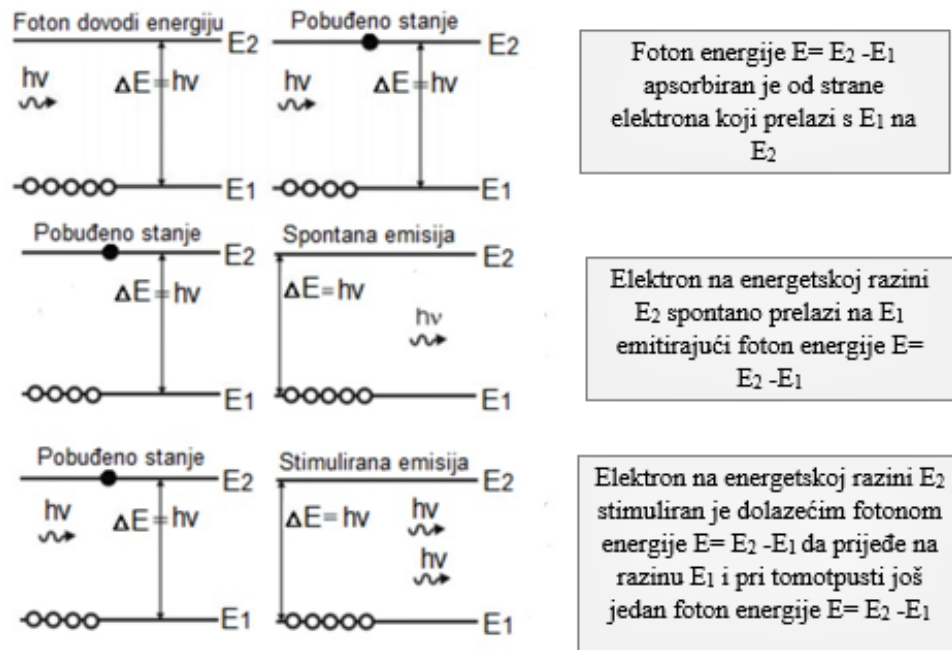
Foton dovodi energiju
$E_2$
hv
$\Delta E = hv$
$E_1$

Pobuđeno stanje
$E_2$
hv
$\Delta E = hv$
$E_1$

Foton energije E= $E_2$ -$E_1$ apsorbiran je od strane elektrona koji prelazi s $E_1$ na $E_2$

Pobuđeno stanje
$E_2$
$\Delta E = hv$
$E_1$

Spontana emisija
$E_2$
$\Delta E = hv$
hν
$E_1$

Elektron na energetskoj razini $E_2$ spontano prelazi na $E_1$ emitirajući foton energije E= $E_2$ -$E_1$

Pobuđeno stanje
$E_2$
hv
$\Delta E = hv$
$E_1$

Stimulirana emisija
$E_2$
$\Delta E = hv$
hv
hv
$E_1$

Elektron na energetskoj razini $E_2$ stimuliran je dolazećim fotonom energije E= $E_2$ -$E_1$ da prijeđe na razinu $E_1$ i pri tomotpusti još jedan foton energije E= $E_2$ -$E_1$